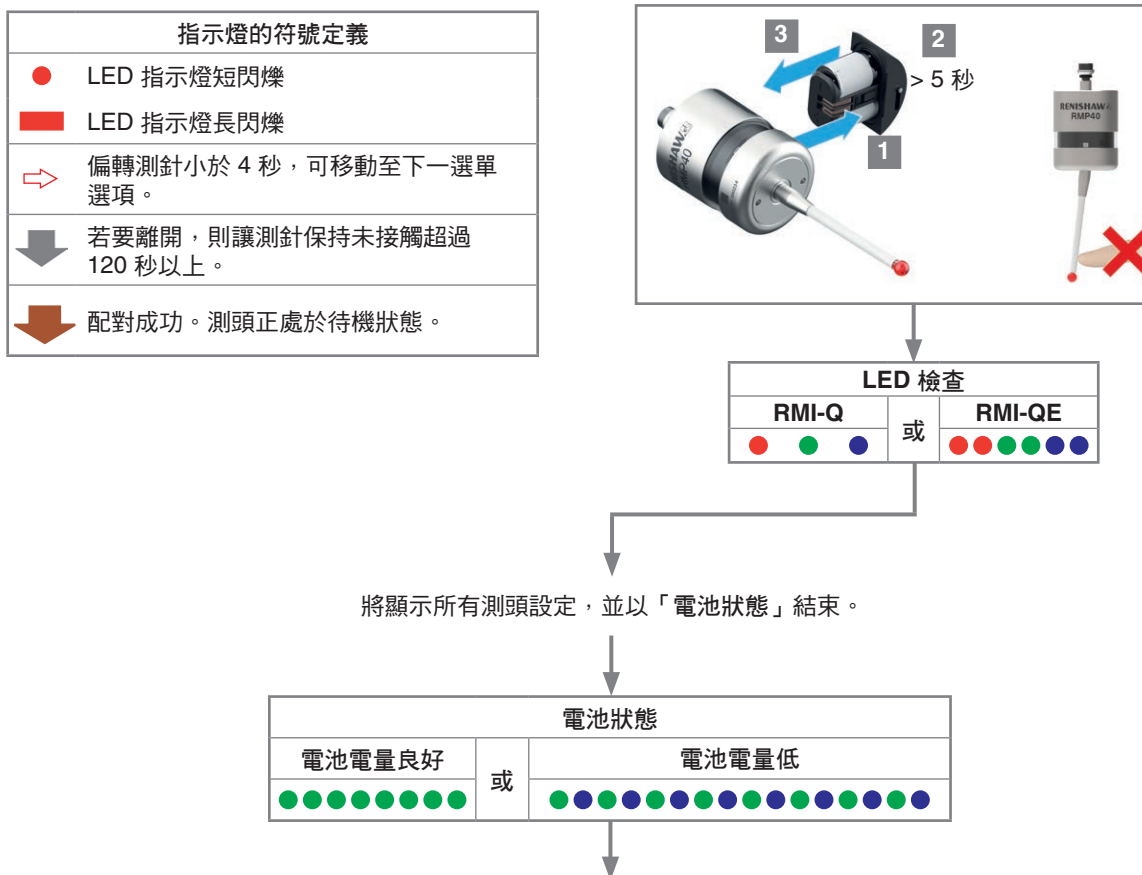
| 指示燈的符號定義 |
|---|
| LED 指示燈短閃爍 |
| LED 指示燈長閃爍 |
| 偏轉測針小於 4 秒，可移動至下一選單選項。 |
| 若要離開，則讓測針保持未接觸超過 120 秒以上。 |
| 配對成功。測頭正處於待機狀態。 |

3
2
> 5 秒
1
RENISHAW RMP40

| LED 檢查 | | |
|---|---|---|
| RMI-Q | 或 | RMI-QE |

將顯示所有測頭設定，並以「電池狀態」結束。

| 電池狀態 | | |
|---|---|---|
| 電池電量良好 | 或 | 電池電量低 |